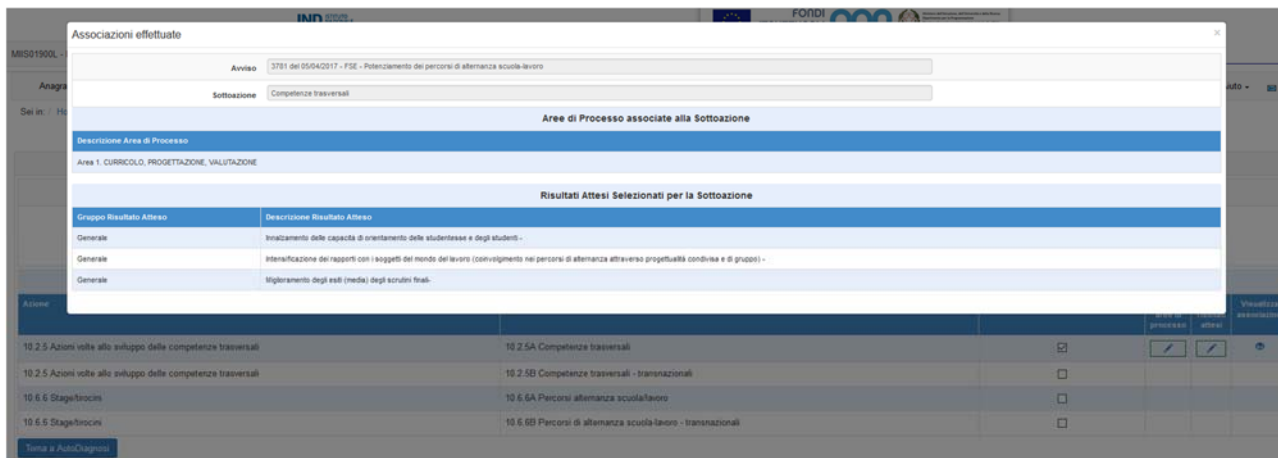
Associazioni effettuate

×

Avviso 3781 del 05/04/2017 - FSE - Potenziamento dei percorsi di alternanza scuola-lavoro

Sottoazione Competenze trasversali

Aree di Processo associate alla Sottoazione

| Descrizione Area di Processo |
|---|
| Area 1. CURRICOLO, PROGETTAZIONE, VALUTAZIONE |

Risultati Attesi Selezionati per la Sottoazione

| Gruppo Risultato Atteso | Descrizione Risultato Atteso |
|---|---|
| Generale | Innalzamento delle capacità di orientamento delle studentesse e degli studenti - |
| Generale | Intensificazione dei rapporti con i soggetti del mondo del lavoro (coinvolgimento nei percorsi di alternanza attraverso progettualità condivisa e di gruppo) - |
| Generale | Miglioramento degli esiti (media) degli scrutini finali- |

MIIS01900L - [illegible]

Anagra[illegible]

Sei in: / H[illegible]

uto

| Azione | | | Aree di processo | Risultati attesi | Visualizza associazioni |
|---|---|---|---|---|---|
| 10.2.5 Azioni volte allo sviluppo delle competenze trasversali | 10.2.5A Competenze trasversali | ☑ | | | |
| 10.2.5 Azioni volte allo sviluppo delle competenze trasversali | 10.2.5B Competenze trasversali - transnazionali | ☐ | | | |
| 10.6.6 Stage/tirocini | 10.6.6A Percorsi alternanza scuola/lavoro | ☐ | | | |
| 10.6.6 Stage/tirocini | 10.6.6B Percorsi di alternanza scuola-lavoro - transnazionali | ☐ | | | |

Torna a AutoDiagnosi